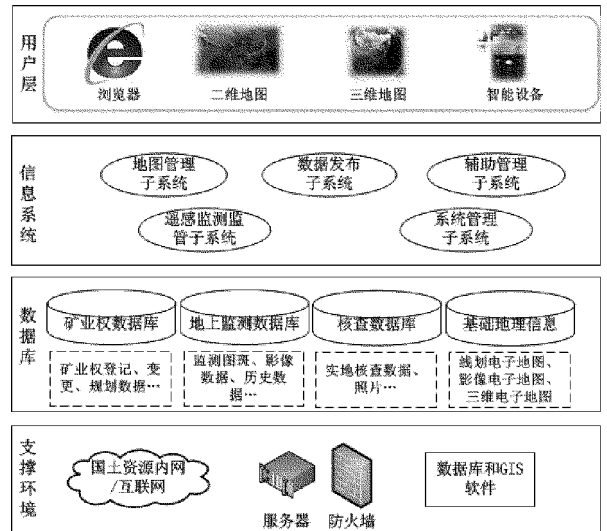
用户层

浏览器 二维地图 三维地图 智能设备

信息系统

地图管理子系统

数据发布子系统

辅助管理子系统

遥感监测监管子系统

系统管理子系统

数据库

矿业权数据库

地上监测数据库

核查数据库

基础地理信息

矿业权登记、变更、规划数据…

监测图斑、影像数据、历史数据…

实地核查数据、照片…

线划电子地图、影像电子地图、三维电子地图

支撑环境

国土资源内网/互联网

服务器 防火墙

数据库和GIS软件